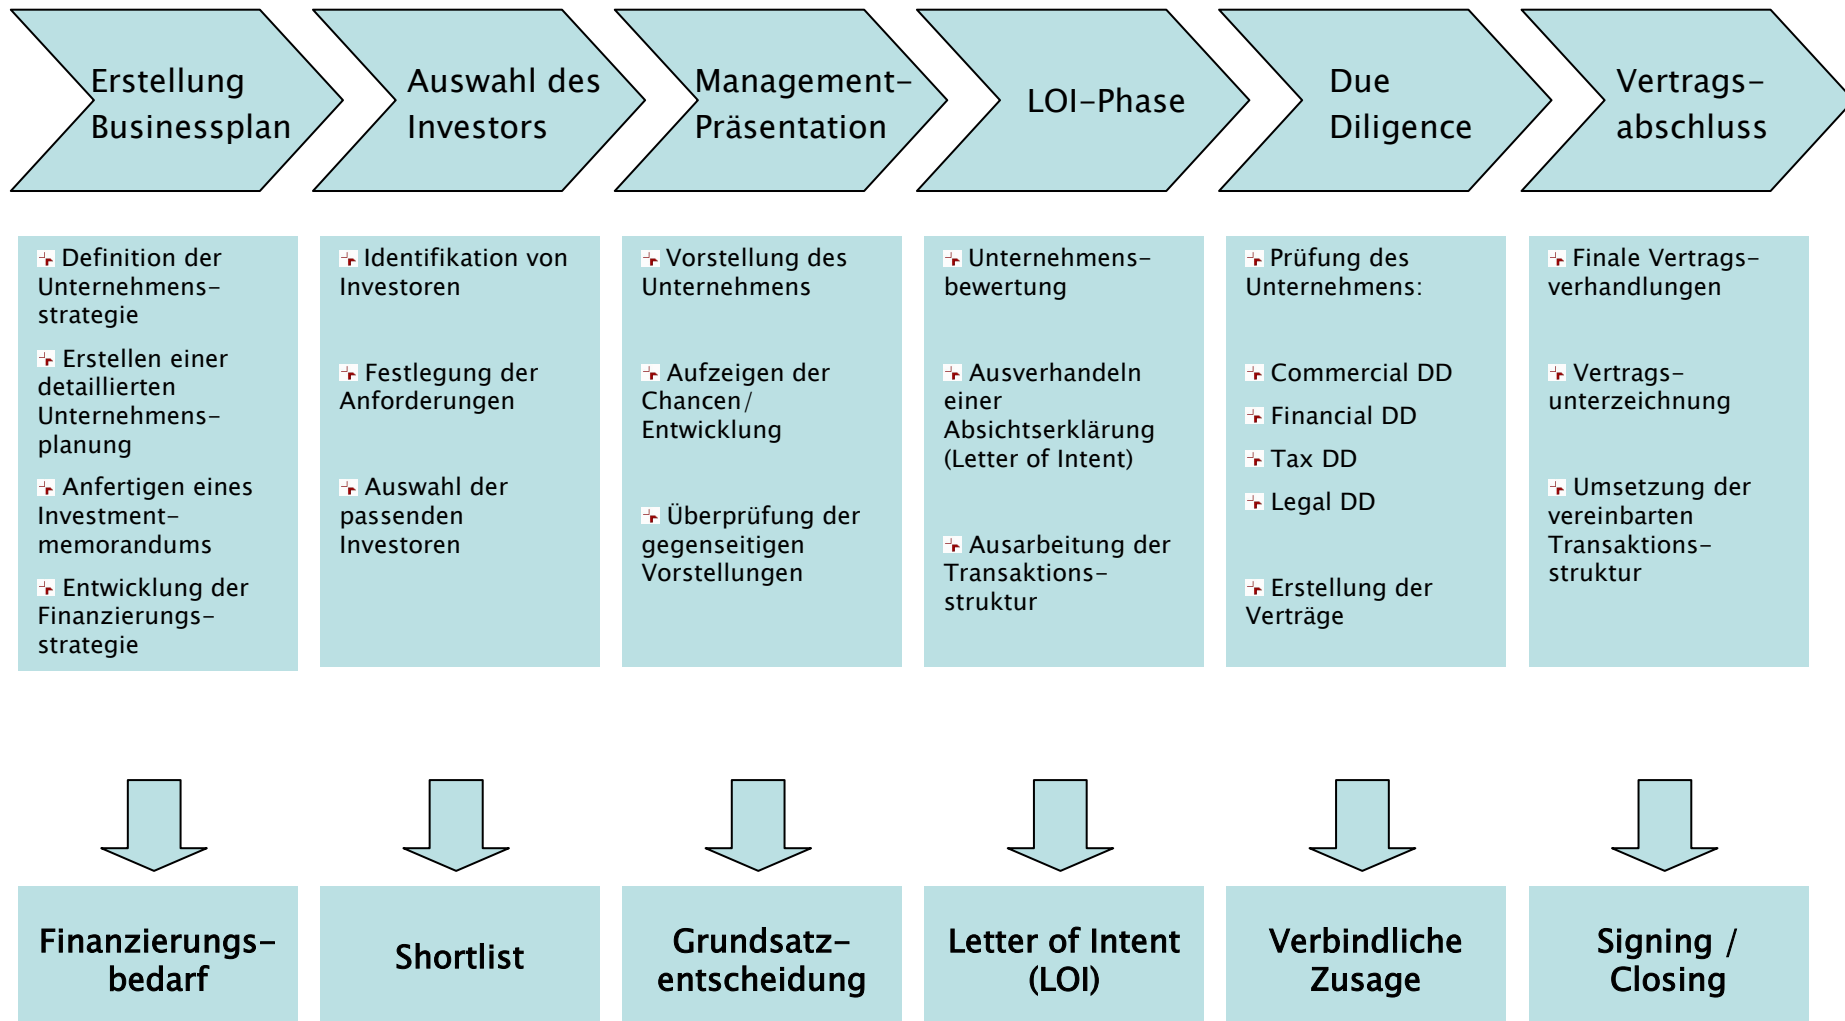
Erstellung Businessplan

Auswahl des Investors

Management-Präsentation

LOI-Phase

Due Diligence

Vertrags-abschluss

Definition der Unternehmens-strategie

Erstellen einer detaillierten Unternehmens-planung

Anfertigen eines Investment-memorandums

Entwicklung der Finanzierungs-strategie

Identifikation von Investoren

Festlegung der Anforderungen

Auswahl der passenden Investoren

Vorstellung des Unternehmens

Aufzeigen der Chancen / Entwicklung

Überprüfung der gegenseitigen Vorstellungen

Unternehmens-bewertung

Ausverhandeln einer Absichtserklärung (Letter of Intent)

Ausarbeitung der Transaktions-struktur

Prüfung des Unternehmens:

Commercial DD

Financial DD

Tax DD

Legal DD

Erstellung der Verträge

Finale Vertrags-verhandlungen

Vertrags-unterzeichnung

Umsetzung der vereinbarten Transaktions-struktur

Finanzierungs-bedarf

Shortlist

Grundsatz-entscheidung

Letter of Intent (LOI)

Verbindliche Zusage

Signing / Closing